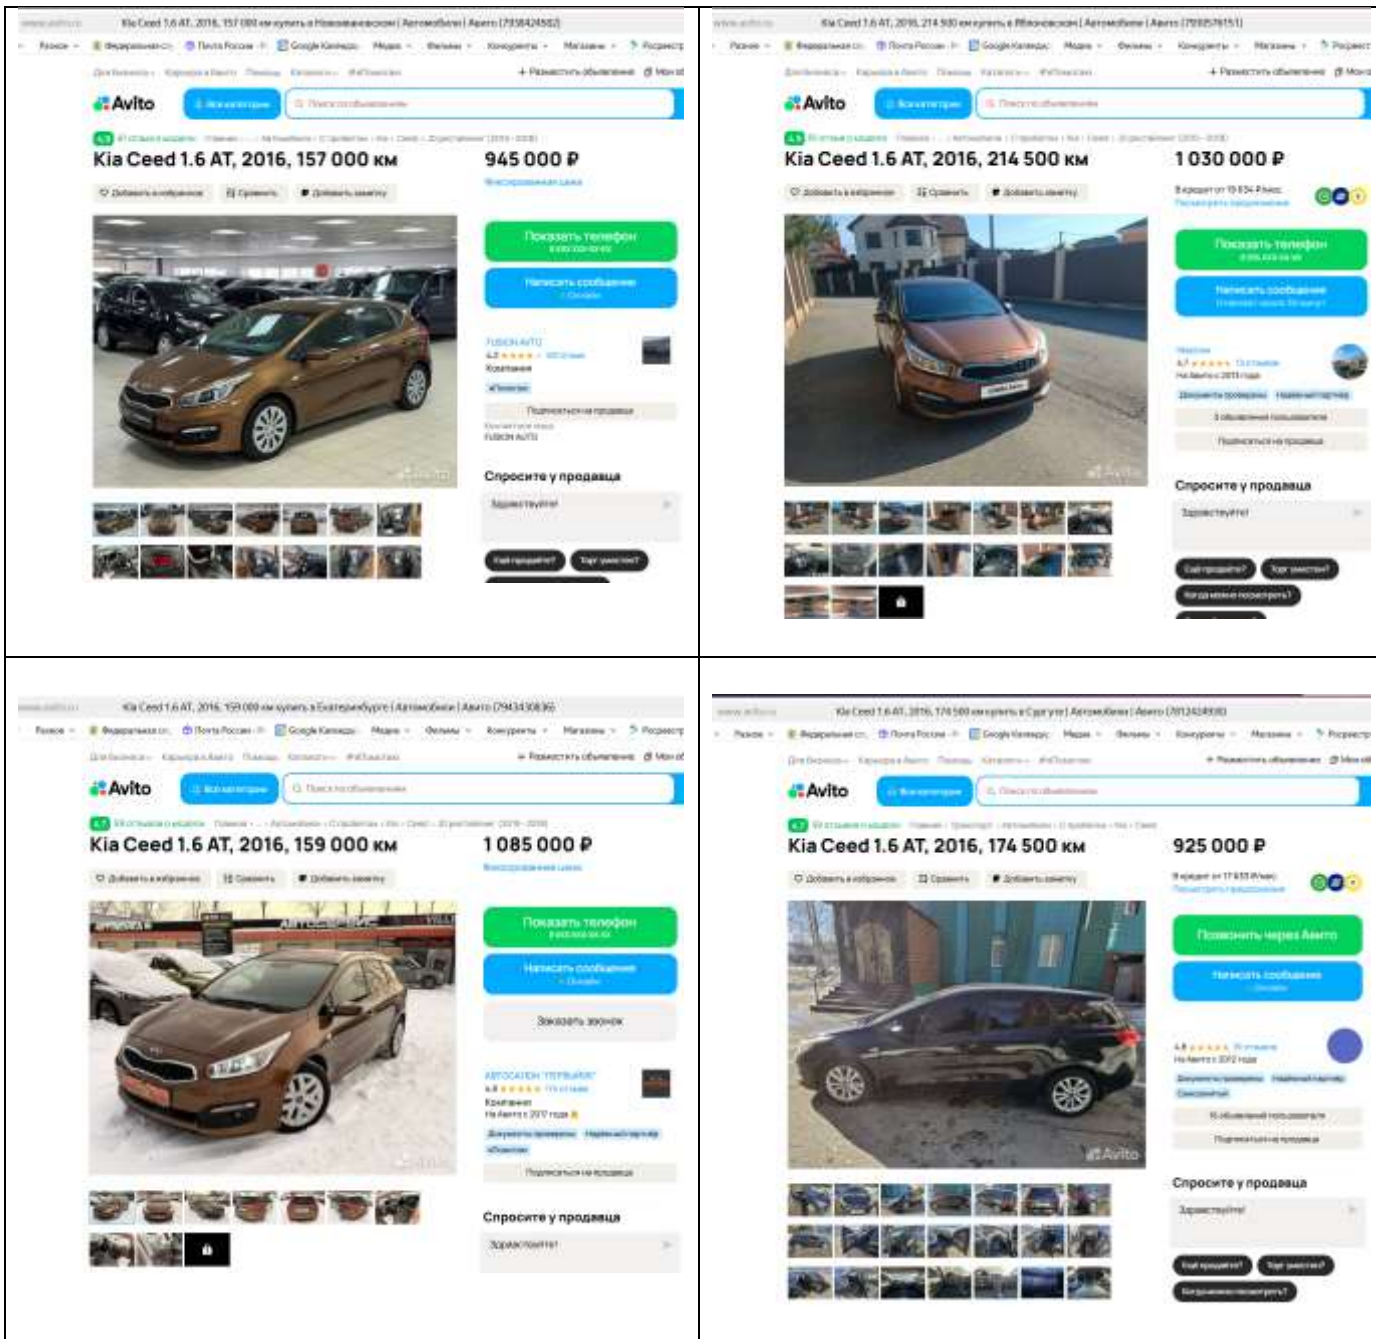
Kia Ceed 1.6 AT, 2016, 157 000 км купить в Новомосковске | Автомобили | Авито

Avito

Все категории

Kia Ceed 1.6 AT, 2016, 157 000 км

945 000 ₽

Показать телефон

Написать сообщение

FUSION AVTO

Спросите у продавца

Здравствуйте!

Ещё продаёте?

Торг уместен?

Kia Ceed 1.6 AT, 2016, 214 500 км купить в Жуковском | Автомобили | Авито

Avito

Все категории

Kia Ceed 1.6 AT, 2016, 214 500 км

1 030 000 ₽

Показать телефон

Написать сообщение

Спросите у продавца

Здравствуйте!

Ещё продаёте?

Торг уместен?

Когда можно посмотреть?

Kia Ceed 1.6 AT, 2016, 159 000 км купить в Екатеринбурге | Автомобили | Авито

Avito

Все категории

Kia Ceed 1.6 AT, 2016, 159 000 км

1 085 000 ₽

Показать телефон

Написать сообщение

Заказать звонок

АВТОСАЛОН "ПЕРВЫЙ"

Спросите у продавца

Здравствуйте!

Kia Ceed 1.6 AT, 2016, 174 500 км купить в Сургуте | Автомобили | Авито

Avito

Все категории

Kia Ceed 1.6 AT, 2016, 174 500 км

925 000 ₽

Позвонить через Авито

Написать сообщение

Спросите у продавца

Здравствуйте!

Ещё продаёте?

Торг уместен?

Когда можно посмотреть?